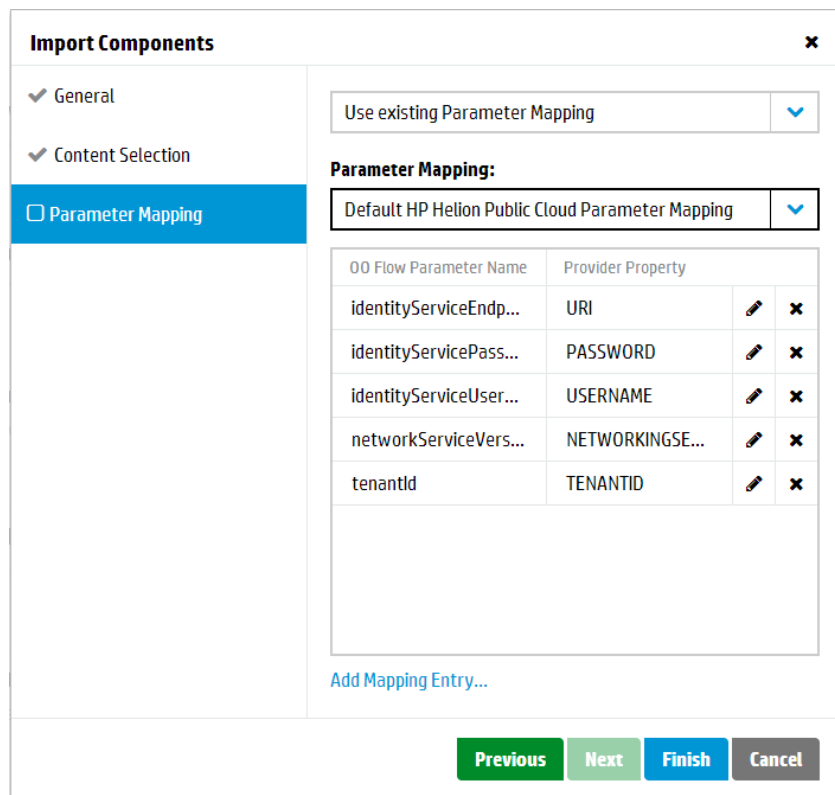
Import Components

General

Content Selection

Parameter Mapping

Use existing Parameter Mapping

Parameter Mapping:

Default HP Helion Public Cloud Parameter Mapping

| OO Flow Parameter Name | Provider Property |
|---|---|
| identityServiceEndp... | URI |
| identityServicePass... | PASSWORD |
| identityServiceUser... | USERNAME |
| networkServiceVers... | NETWORKINGSE... |
| tenantId | TENANTID |

Add Mapping Entry...

Previous Next Finish Cancel